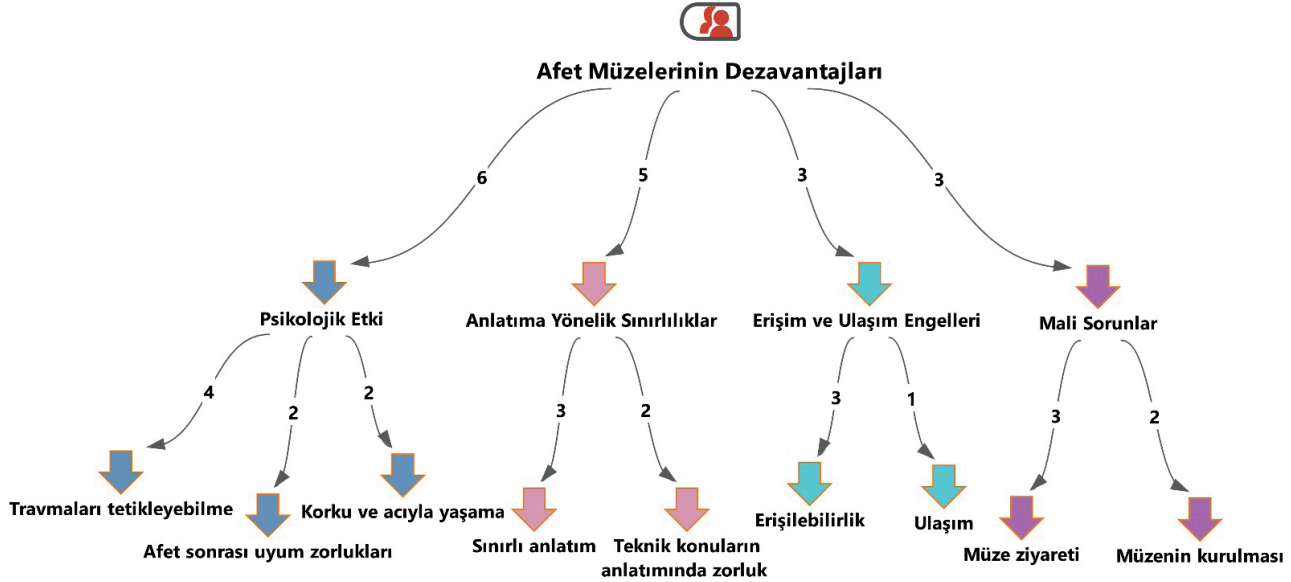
Afet Müzelerinin Dezavantajları

6

5

3

3

Psikolojik Etki

Anlatıma Yönelik Sınırlılıklar

Erişim ve Ulaşım Engelleri

Mali Sorunlar

4

2

2

3

2

3

1

3

2

Travmaları tetikleyebilme

Afet sonrası uyum zorlukları

Korku ve acıyla yaşama

Sınırlı anlatım

Teknik konuların anlatımında zorluk

Erişilebilirlik

Ulaşım

Müze ziyareti

Müzenin kurulması